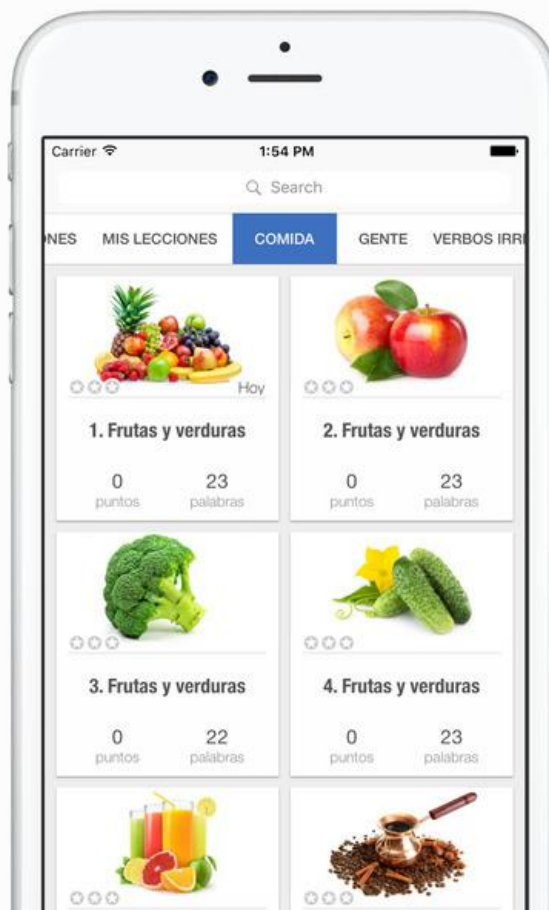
Carrier
1:54 PM

Search

NES MIS LECCIONES COMIDA GENTE VERBOS IRR

Hoy

1. Frutas y verduras

0
puntos

23
palabras

2. Frutas y verduras

0
puntos

23
palabras

3. Frutas y verduras

0
puntos

22
palabras

4. Frutas y verduras

0
puntos

23
palabras